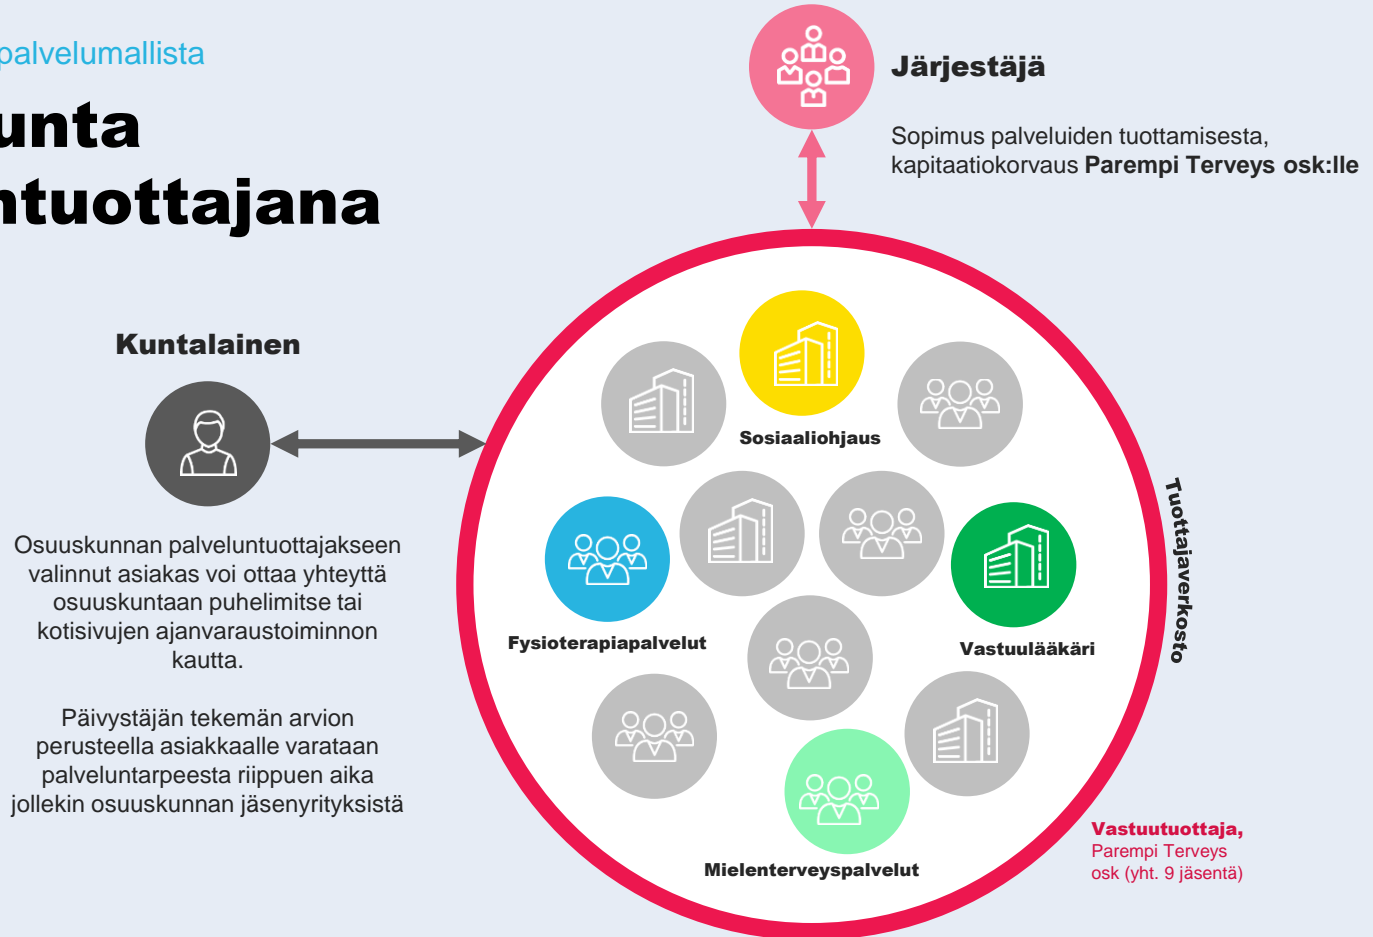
palvelumallista

unta
ntuottajana

Järjestäjä

Sopimus palveluiden tuottamisesta, kapitaatiokorvaus **Parempi Terveys osk:lle**

Kuntalainen

Osuuskunnan palveluntuottajakseen valinnut asiakas voi ottaa yhteyttä osuuskuntaan puhelimitse tai kotisivujen ajanvaraustoiminnon kautta.

Päivystäjän tekemän arvion perusteella asiakkaalle varataan palveluntarpeesta riippuen aika jollekin osuuskunnan jäsenyrityksistä

Sosiaaliohjaus

Fysioterapiapalvelut

Vastuulääkäri

Mielenterveyspalvelut

Tuottajaverkosto

Vastuutuottaja,
Parempi Terveys osk (yht. 9 jäsentä)